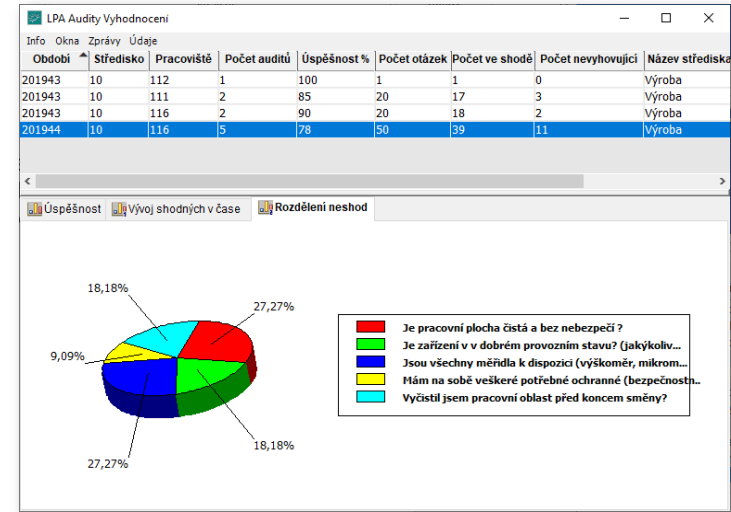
LPA Audity Vyhodnocení

Info Okna Zprávy Údaje

| Období | Středisko | Pracoviště | Počet auditů | Úspěšnost % | Počet otázek | Počet ve shodě | Počet nevyhovující | Název střediska |
|---|---|---|---|---|---|---|---|---|
| 201943 | 10 | 112 | 1 | 100 | 1 | 1 | 0 | Výroba |
| 201943 | 10 | 111 | 2 | 85 | 20 | 17 | 3 | Výroba |
| 201943 | 10 | 116 | 2 | 90 | 20 | 18 | 2 | Výroba |
| 201944 | 10 | 116 | 5 | 78 | 50 | 39 | 11 | Výroba |

Úspěšnost Vývoj shodných v čase Rozdělení neshod

18,18%
27,27%
9,09%
18,18%
27,27%

Je pracovní plocha čistá a bez nebezpečí ?
Je zařízení v v dobrém provozním stavu? (jakýkoliv...
Jsou všechny měřidla k dispozici (výškoměr, mikrom...
Mám na sobě veškeré potřebné ochranné (bezpečnostn...
Vyčistil jsem pracovní oblast před koncem směny?